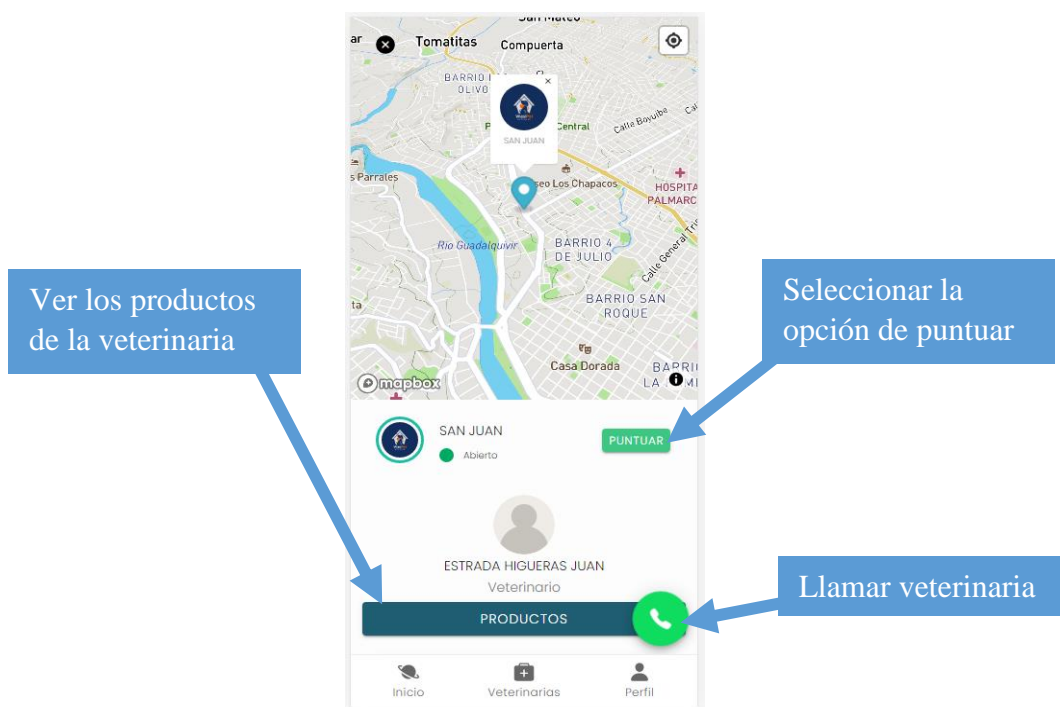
San Mateo
ar
Tomatitas
Compuerta
BARRIO OLIVO
SAN JUAN
Central
Calle Boyuibe
s Parrales
seo Los Chapacos
HOSPITA PALMARC
Rio Guadalquivir
BARRIO 4 DE JULIO
Calle General Tri
BARRIO SAN ROQUE
Casa Dorada
BARRI LA
mapbox

Ver los productos de la veterinaria

Seleccionar la opción de puntuar

SAN JUAN
Abierto
PUNTUAR

ESTRADA HIGUERAS JUAN
Veterinario
PRODUCTOS

Llamar veterinaria

Inicio
Veterinarias
Perfil